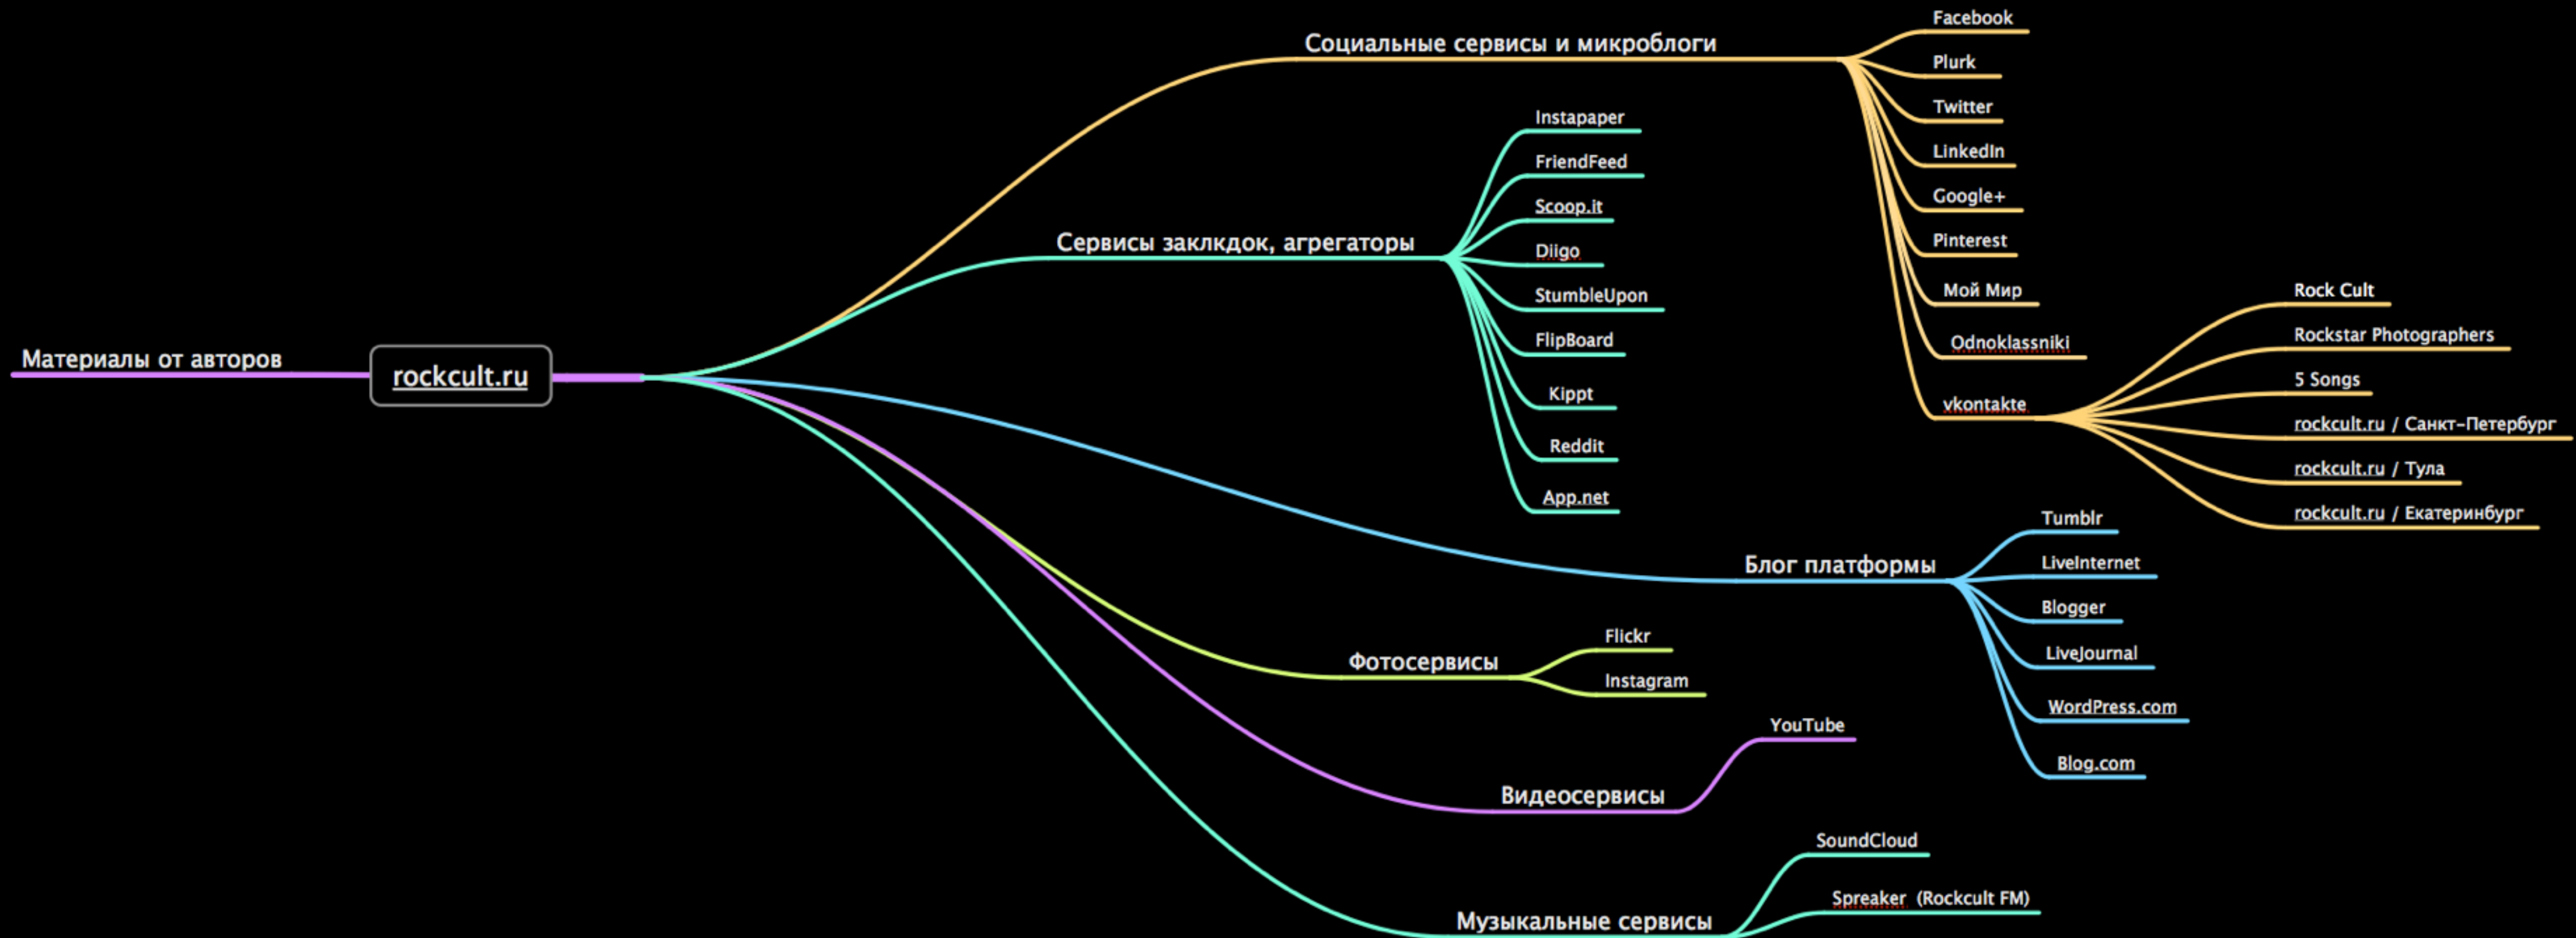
Материалы от авторов

rockcult.ru

Социальные сервисы и микроблоги

Facebook
Plurk
Twitter
LinkedIn
Google+
Pinterest
Мой Мир
Odnoklassniki
vkontakte

Rock Cult
Rockstar Photographers
5 Songs
rockcult.ru / Санкт-Петербург
rockcult.ru / Тула
rockcult.ru / Екатеринбург

Сервисы заклкдок, агрегаторы

Instapaper
FriendFeed
Scoop.it
Diigo
StumbleUpon
FlipBoard
Kippt
Reddit
App.net

Блог платформы

Tumblr
LiveInternet
Blogger
LiveJournal
WordPress.com
Blog.com

Фотосервисы

Flickr
Instagram

Видеосервисы

YouTube

Музыкальные сервисы

SoundCloud
Spreaker (Rockcult FM)